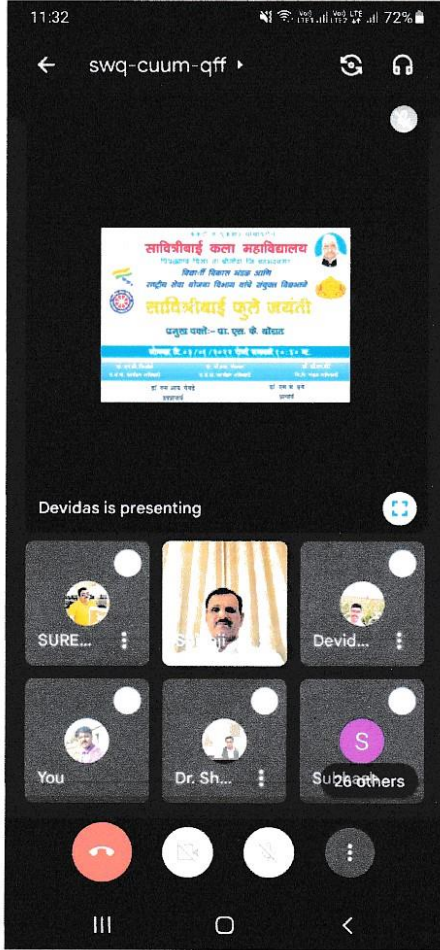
11:32

72%

swq-cuum-qff

सावित्रीबाई कला महाविद्यालय

विद्यार्थी विकास मंडळ आणि राष्ट्रीय सेवा योजना विभाग यांचे संयुक्त विद्यमाने

सावित्रीबाई फुले जयंती

प्रमुख पाहुणे :- प्रा. एस. के. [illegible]

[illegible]

Devidas is presenting

SURE...

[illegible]

Devid...

You

Dr. Sh...

S

Subh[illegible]

26 others